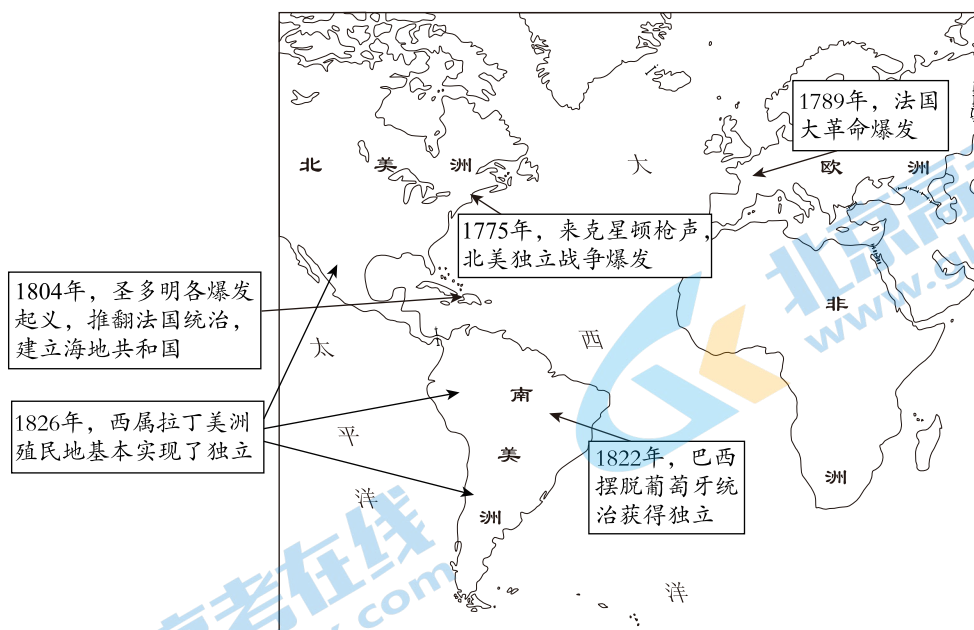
1789年，法国大革命爆发

北 美 洲

大

欧 洲

1775年，来克星顿枪声，北美独立战争爆发

1804年，圣多明各爆发起义，推翻法国统治，建立海地共和国

太

西

非

1826年，西属拉丁美洲殖民地基本实现了独立

南

平

美

1822年，巴西摆脱葡萄牙统治获得独立

洋

洲

洲

洋

北京高考在线
www.gaokzx.com